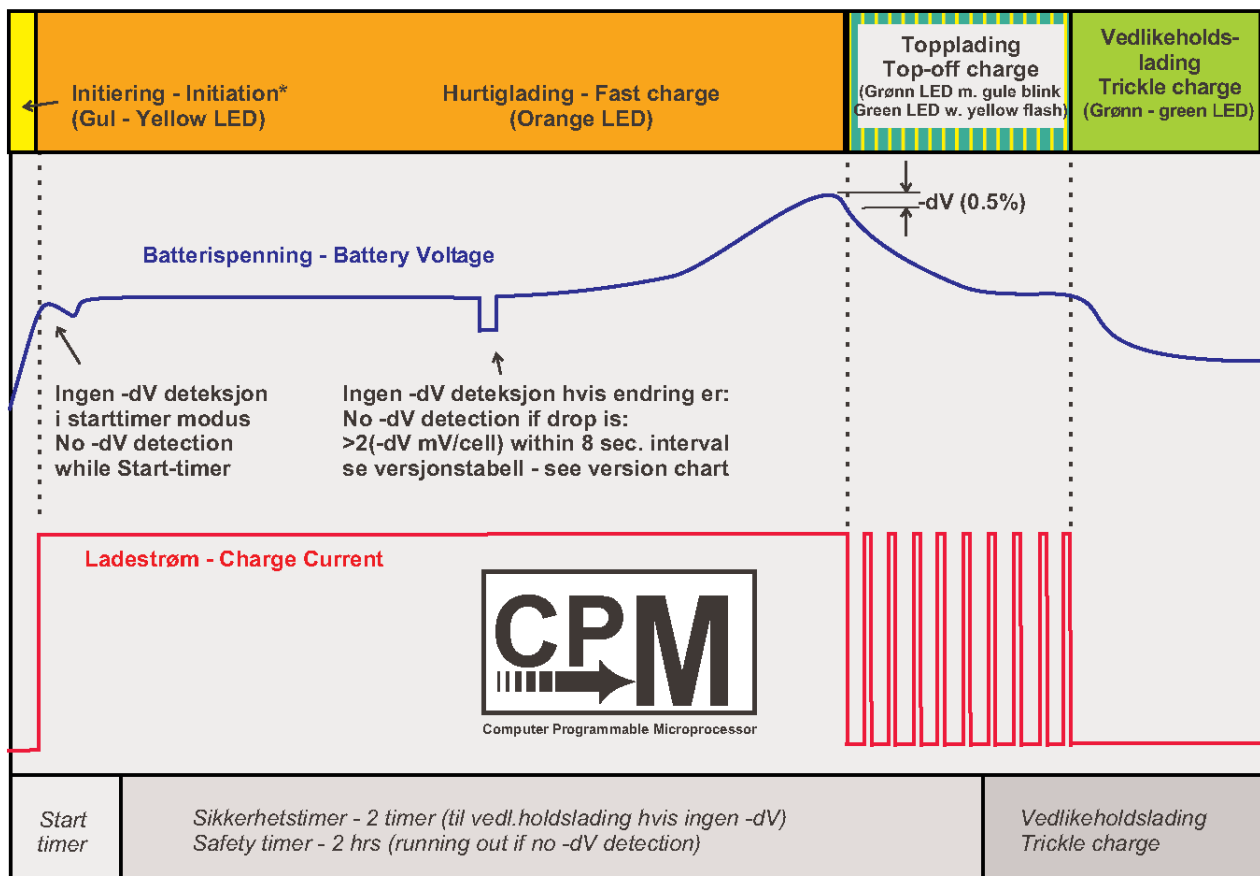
Initiering - Initiation*
(Gul - Yellow LED)

Hurtiglading - Fast charge
(Orange LED)

Topplading
Top-off charge
(Grønn LED m. gule blink
Green LED w. yellow flash)

Vedlikeholdslading
Trickle charge
(Grønn - green LED)

-dV (0.5%)

Batterispenning - Battery Voltage

Ingen -dV deteksjon
i starttimer modus
No -dV detection
while Start-timer

Ingen -dV deteksjon hvis endring er:
No -dV detection if drop is:
>2(-dV mV/cell) within 8 sec. interval
se versjonstabell - see version chart

Ladestrøm - Charge Current

CPM
Computer Programmable Microprocessor

Start timer

Sikkerhetstimer - 2 timer (til vedl.holdslading hvis ingen -dV)
Safety timer - 2 hrs (running out if no -dV detection)

Vedlikeholdslading
Trickle charge